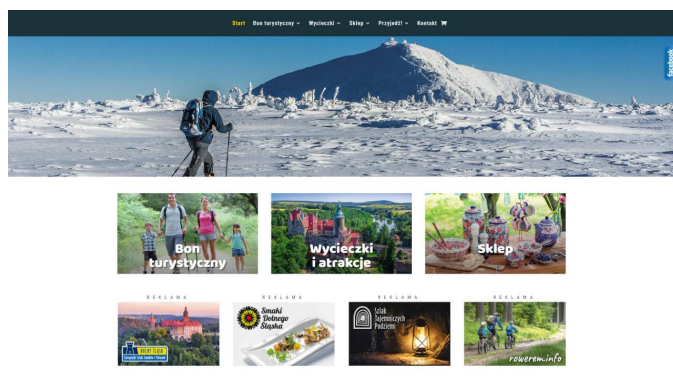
Start Bon turystyczny Wycieczki Sklep Przyjedź! Kontakt

facebook

Bon turystyczny

Wycieczki i atrakcje

Sklep

REKLAMA

REKLAMA

Smaki Dolnego Śląska

REKLAMA

Szlak Tajemniczych Podziemi

REKLAMA

rowerem.info